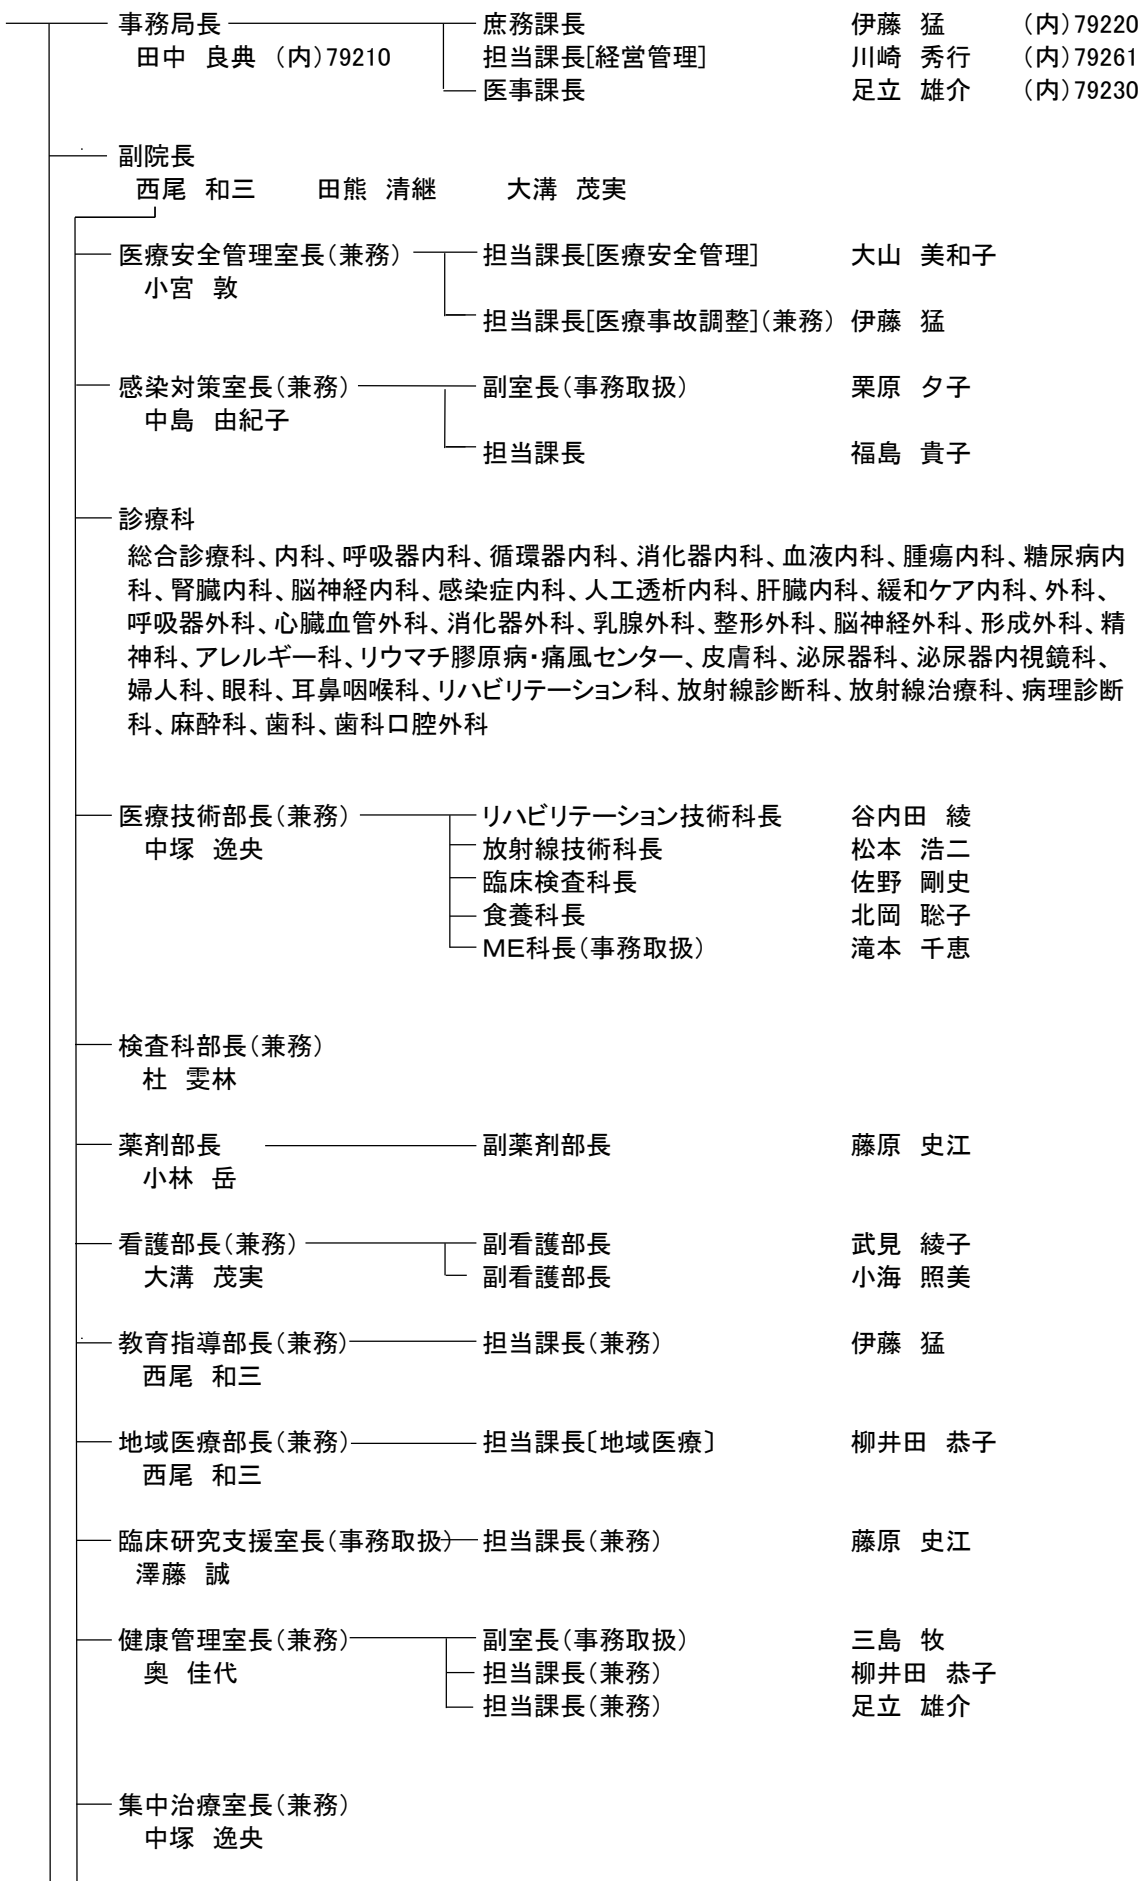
事務局長
田中 良典 (内)79210

庶務課長 伊藤 猛 (内)79220
担当課長[経営管理] 川崎 秀行 (内)79261
医事課長 足立 雄介 (内)79230

副院長
西尾 和三 田熊 清継 大溝 茂実

医療安全管理室長(兼務)
小宮 敦

担当課長[医療安全管理] 大山 美和子
担当課長[医療事故調整](兼務) 伊藤 猛

感染対策室長(兼務)
中島 由紀子

副室長(事務取扱) 栗原 夕子
担当課長 福島 貴子

診療科
総合診療科、内科、呼吸器内科、循環器内科、消化器内科、血液内科、腫瘍内科、糖尿病内科、腎臓内科、脳神経内科、感染症内科、人工透析内科、肝臓内科、緩和ケア内科、外科、呼吸器外科、心臓血管外科、消化器外科、乳腺外科、整形外科、脳神経外科、形成外科、精神科、アレルギー科、リウマチ膠原病・痛風センター、皮膚科、泌尿器科、泌尿器内視鏡科、婦人科、眼科、耳鼻咽喉科、リハビリテーション科、放射線診断科、放射線治療科、病理診断科、麻酔科、歯科、歯科口腔外科

医療技術部長(兼務)
中塚 逸央

リハビリテーション技術科長 谷内田 綾
放射線技術科長 松本 浩二
臨床検査科長 佐野 剛史
食養科長 北岡 聡子
ME科長(事務取扱) 滝本 千恵

検査科部長(兼務)
杜 雯林

薬剤部長
小林 岳

副薬剤部長 藤原 史江

看護部長(兼務)
大溝 茂実

副看護部長 武見 綾子
副看護部長 小海 照美

教育指導部長(兼務)
西尾 和三

担当課長(兼務) 伊藤 猛

地域医療部長(兼務)
西尾 和三

担当課長〔地域医療〕 柳井田 恭子

臨床研究支援室長(事務取扱)
澤藤 誠

担当課長(兼務) 藤原 史江

健康管理室長(兼務)
奥 佳代

副室長(事務取扱) 三島 牧
担当課長(兼務) 柳井田 恭子
担当課長(兼務) 足立 雄介

集中治療室長(兼務)
中塚 逸央